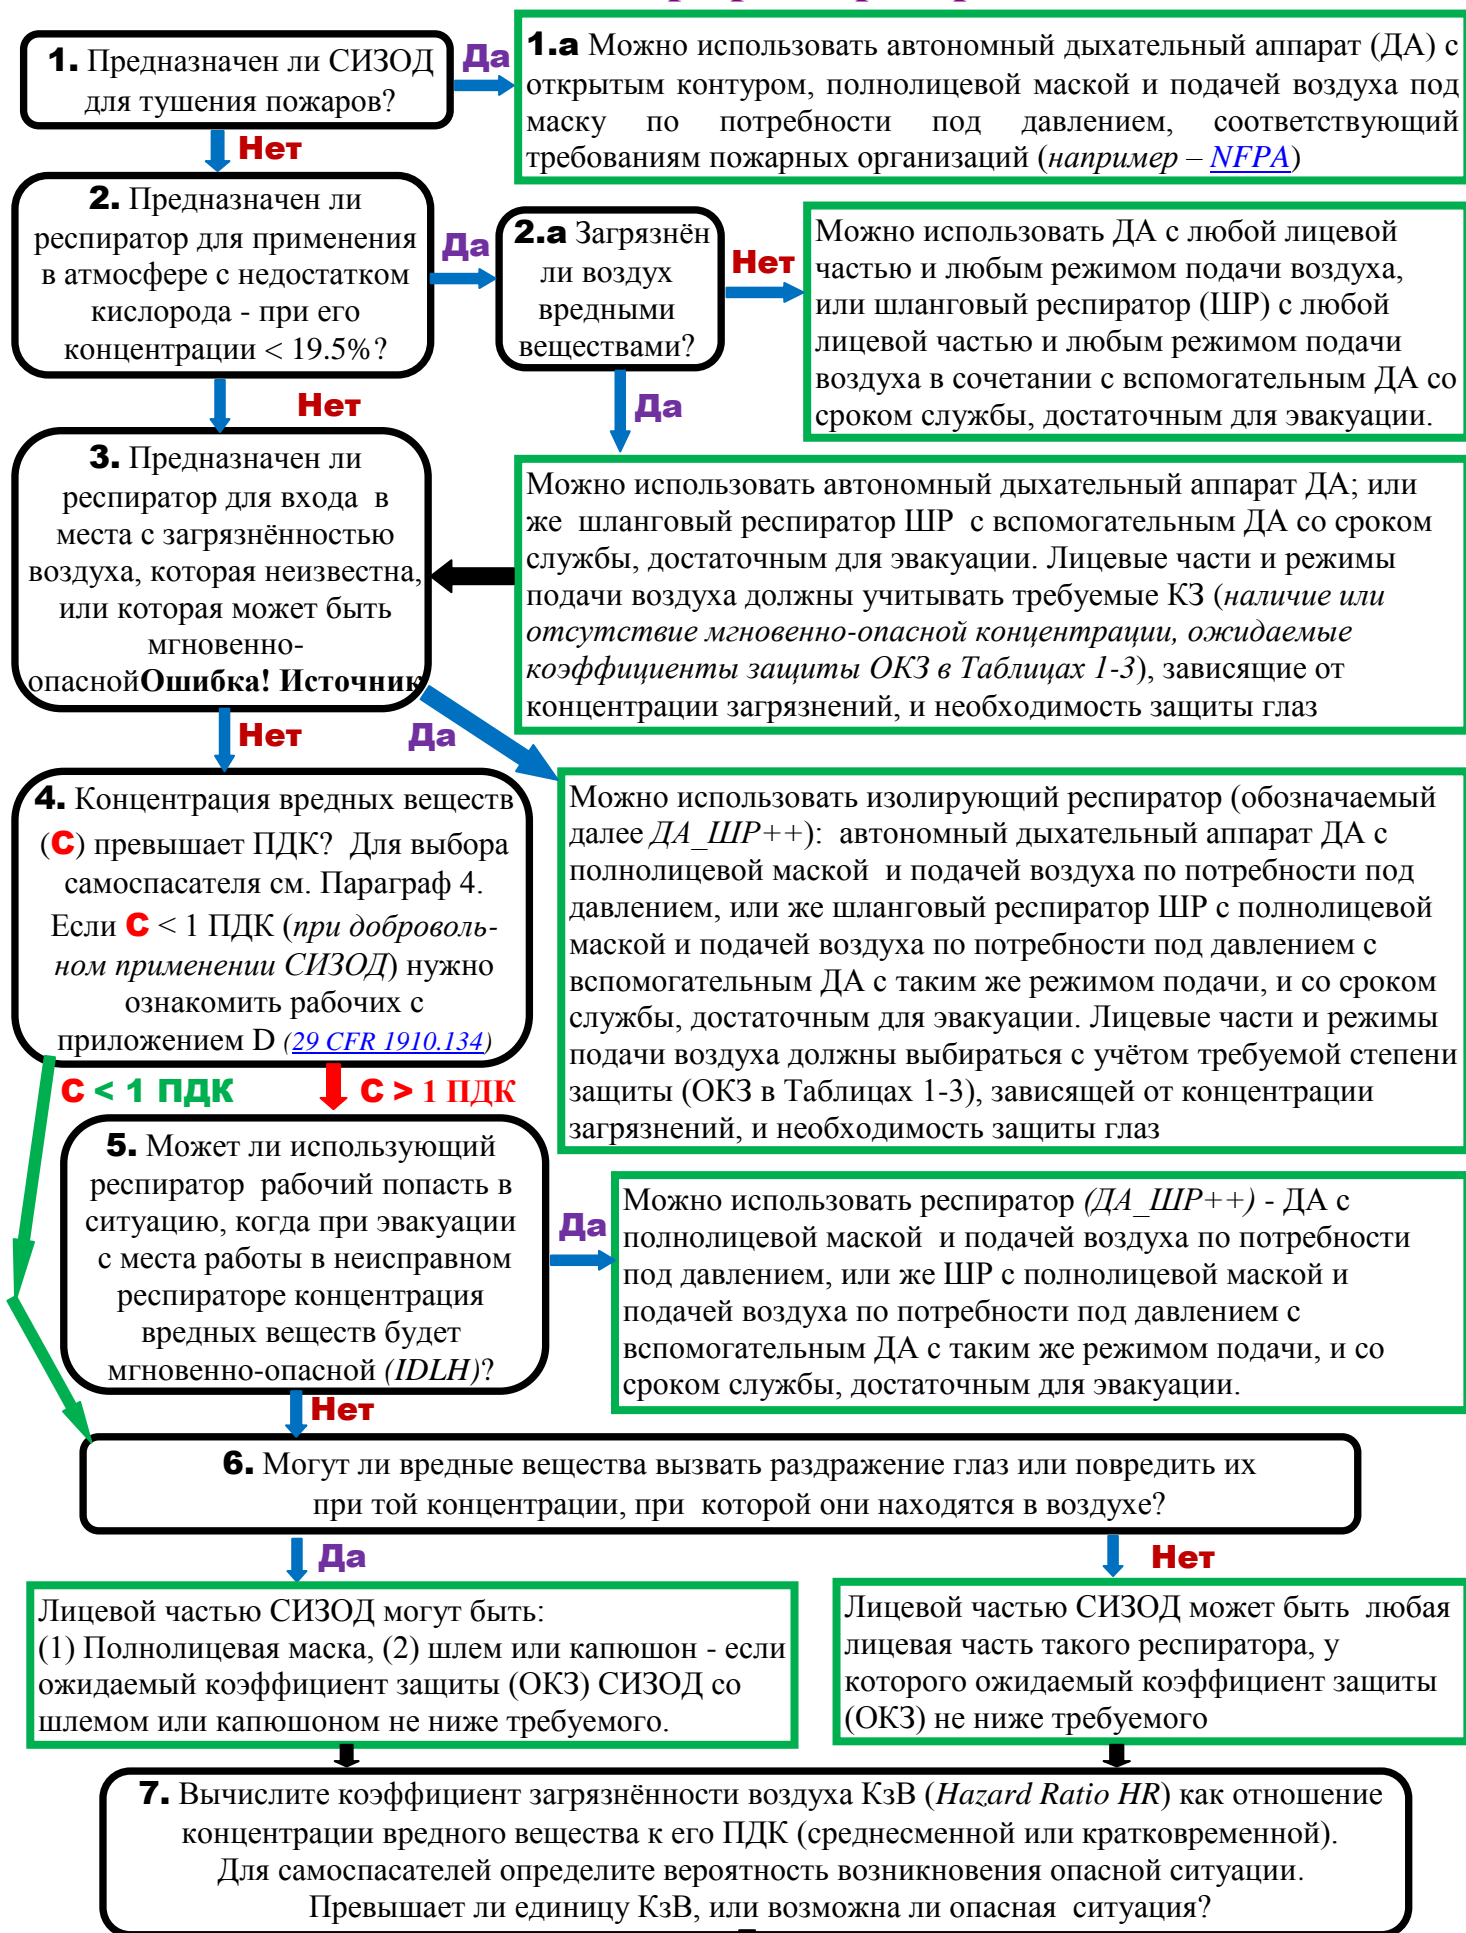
1. Предназначен ли СИЗОД для тушения пожаров?

Да

1.a Можно использовать автономный дыхательный аппарат (ДА) с открытым контуром, полнолицевой маской и подачей воздуха под маску по потребности под давлением, соответствующий требованиям пожарных организаций (*например* – NFPA)

Нет

2. Предназначен ли респиратор для применения в атмосфере с недостатком кислорода - при его концентрации < 19.5%?

Да

2.a Загрязнён ли воздух вредными веществами?

Нет

Можно использовать ДА с любой лицевой частью и любым режимом подачи воздуха, или шланговый респиратор (ШР) с любой лицевой частью и любым режимом подачи воздуха в сочетании с вспомогательным ДА со сроком службы, достаточным для эвакуации.

Нет

Да

3. Предназначен ли респиратор для входа в места с загрязнённостью воздуха, которая неизвестна, или которая может быть мгновенно-опаснойОшибка! Источник

Можно использовать автономный дыхательный аппарат ДА; или же шланговый респиратор ШР с вспомогательным ДА со сроком службы, достаточным для эвакуации. Лицевые части и режимы подачи воздуха должны учитывать требуемые КЗ (*наличие или отсутствие мгновенно-опасной концентрации, ожидаемые коэффициенты защиты ОКЗ в Таблицах 1-3*), зависящие от концентрации загрязнений, и необходимость защиты глаз

Нет

Да

4. Концентрация вредных веществ (C) превышает ПДК? Для выбора самоспасателя см. Параграф 4. Если C < 1 ПДК (*при доброволь-ном применении СИЗОД*) нужно ознакомить рабочих с приложением D (*29 CFR 1910.134*)

Можно использовать изолирующий респиратор (обозначаемый далее *ДА_ШР++*): автономный дыхательный аппарат ДА с полнолицевой маской и подачей воздуха по потребности под давлением, или же шланговый респиратор ШР с полнолицевой маской и подачей воздуха по потребности под давлением с вспомогательным ДА с таким же режимом подачи, и со сроком службы, достаточным для эвакуации. Лицевые части и режимы подачи воздуха должны выбираться с учётом требуемой степени защиты (ОКЗ в Таблицах 1-3), зависящей от концентрации загрязнений, и необходимость защиты глаз

C < 1 ПДК

C > 1 ПДК

5. Может ли использующий респиратор рабочий попасть в ситуацию, когда при эвакуации с места работы в неисправном респираторе концентрация вредных веществ будет мгновенно-опасной (*IDLH*)?

Да

Можно использовать респиратор (*ДА_ШР++*) - ДА с полнолицевой маской и подачей воздуха по потребности под давлением, или же ШР с полнолицевой маской и подачей воздуха по потребности под давлением с вспомогательным ДА с таким же режимом подачи, и со сроком службы, достаточным для эвакуации.

Нет

6. Могут ли вредные вещества вызвать раздражение глаз или повредить их при той концентрации, при которой они находятся в воздухе?

Да

Нет

Лицевой частью СИЗОД могут быть:
(1) Полнолицевая маска, (2) шлем или капюшон - если ожидаемый коэффициент защиты (ОКЗ) СИЗОД со шлемом или капюшоном не ниже требуемого.

Лицевой частью СИЗОД может быть любая лицевая часть такого респиратора, у которого ожидаемый коэффициент защиты (ОКЗ) не ниже требуемого

7. Вычислите коэффициент загрязнённости воздуха КзВ (*Hazard Ratio HR*) как отношение концентрации вредного вещества к его ПДК (среднесменной или кратковременной). Для самоспасателей определите вероятность возникновения опасной ситуации. Превышает ли единицу КзВ, или возможна ли опасная ситуация?